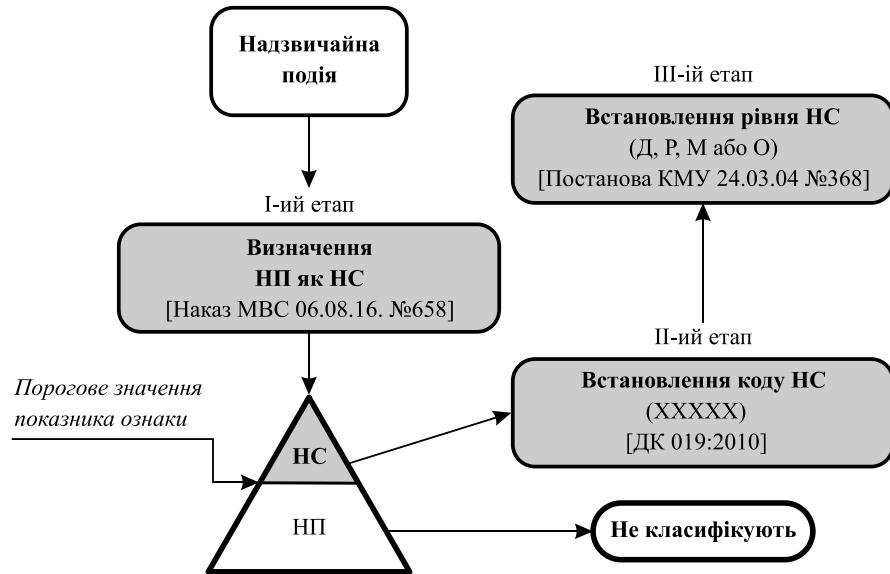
Надзвичайна подія

I-ий етап

Визначення НП як НС
[Наказ МВС 06.08.16. №658]

Порогове значення показника ознаки

НС

НП

III-ій етап

Встановлення рівня НС
(Д, Р, М або О)
[Постанова КМУ 24.03.04 №368]

II-ий етап

Встановлення коду НС
(XXXXX)
[ДК 019:2010]

Не класифікують